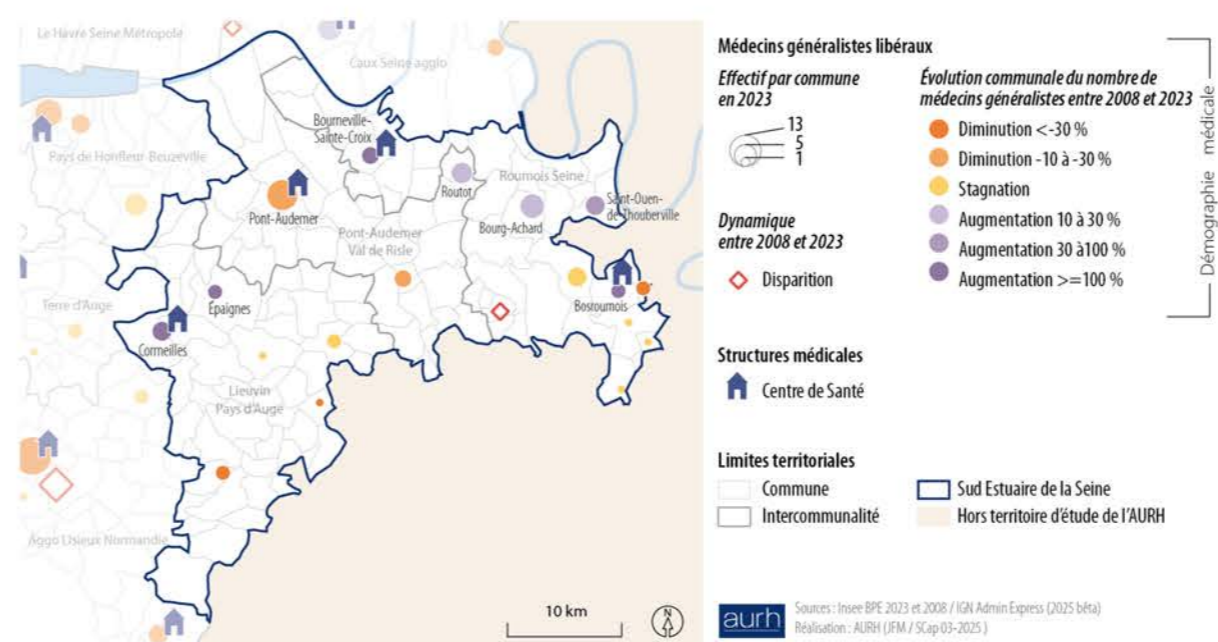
Le Havre Seine Métropole

Caux Seine agglo

Pays de Honfleur-Beuzeville

Bourneville-Sainte-Croix

Roumois Seine

Routot

Saint-Ouen-de-Thouberville

Pont-Audemer

Pont-Audemer Val de Risle

Bourg-Achard

Terre d'Auge

Épaignes

Bosroumois

Cormeilles

Lieuvin Pays d'Auge

Agglo Lisieux Normandie

10 km

Médecins généralistes libéraux

Effectif par commune en 2023

13
5
1

Dynamique entre 2008 et 2023

Disparition

Évolution communale du nombre de médecins généralistes entre 2008 et 2023

Diminution <-30 %

Diminution -10 à -30 %

Stagnation

Augmentation 10 à 30 %

Augmentation 30 à100 %

Augmentation >=100 %

Démographie médicale

Structures médicales

Centre de Santé

Limites territoriales

Commune

Intercommunalité

Sud Estuaire de la Seine

Hors territoire d'étude de l'AURH

aurh

Sources : Insee BPE 2023 et 2008 / IGN Admin Express (2025 bêta)
Réalisation : AURH (JFM / SCap 03-2025)